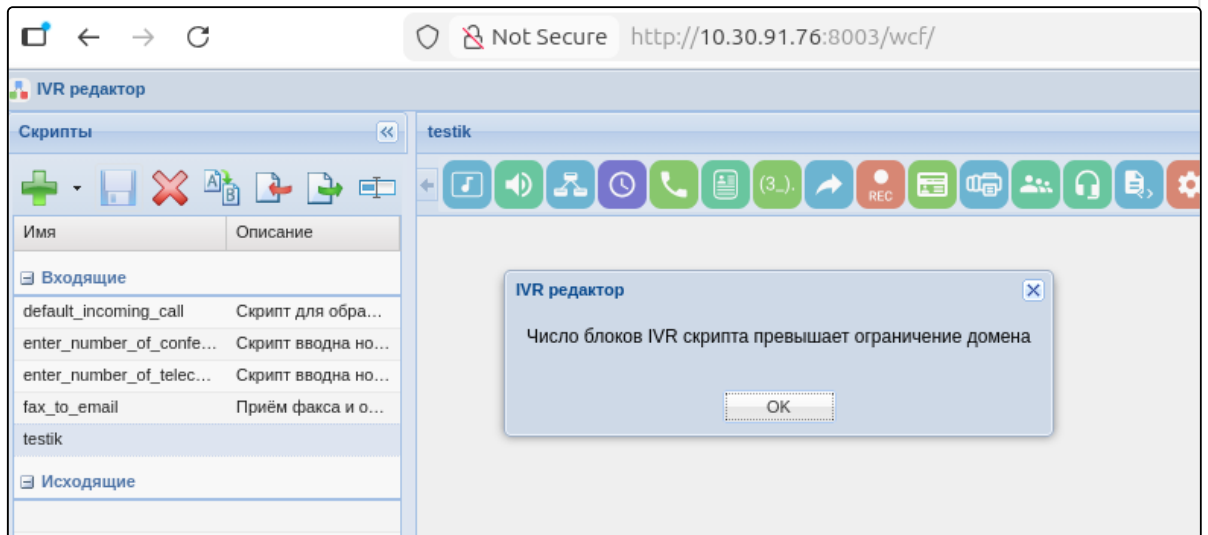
Not Secure http://10.30.91.76:8003/wcf/

IVR редактор

Скрипты

testik

| Имя | Описание |
|---|---|
| ⊟ Входящие | |
| default_incoming_call | Скрипт для обра... |
| enter_number_of_confe... | Скрипт вводна но... |
| enter_number_of_telec... | Скрипт вводна но... |
| fax_to_email | Приём факса и о... |
| testik | |
| ⊟ Исходящие | |

(3_).

REC

IVR редактор

Число блоков IVR скрипта превышает ограничение домена

OK